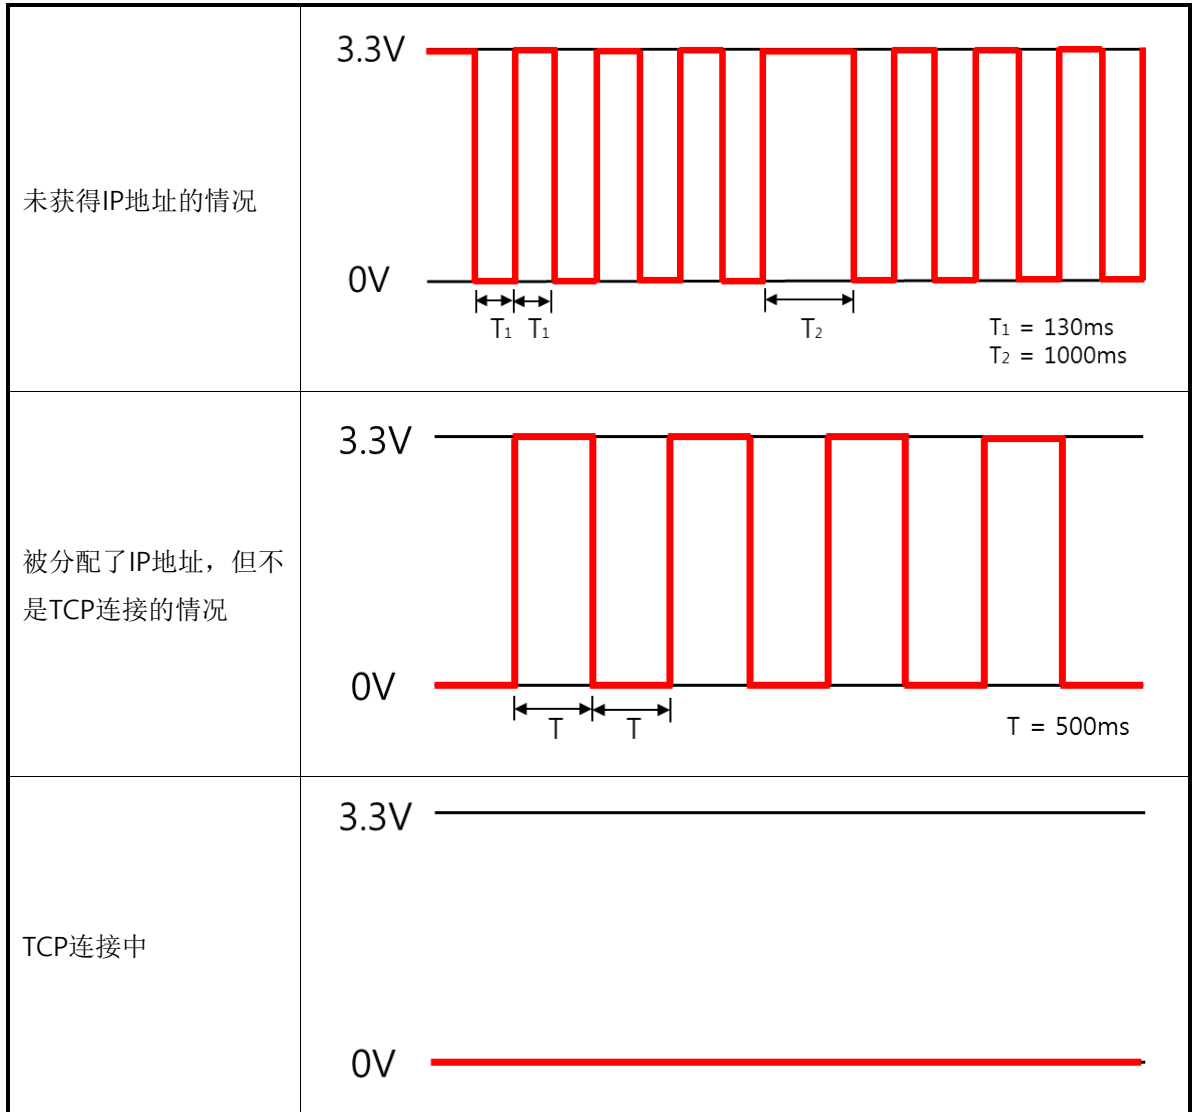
| | |
|---|---|
| 未获得IP地址的情况 | 3.3V<br>0V<br>$T_1$ $T_1$<br>$T_2$<br>$T_1$ = 130ms<br>$T_2$ = 1000ms |
| 被分配了IP地址，但不是TCP连接的情况 | 3.3V<br>0V<br>T T<br>T = 500ms |
| TCP连接中 | 3.3V<br>0V |